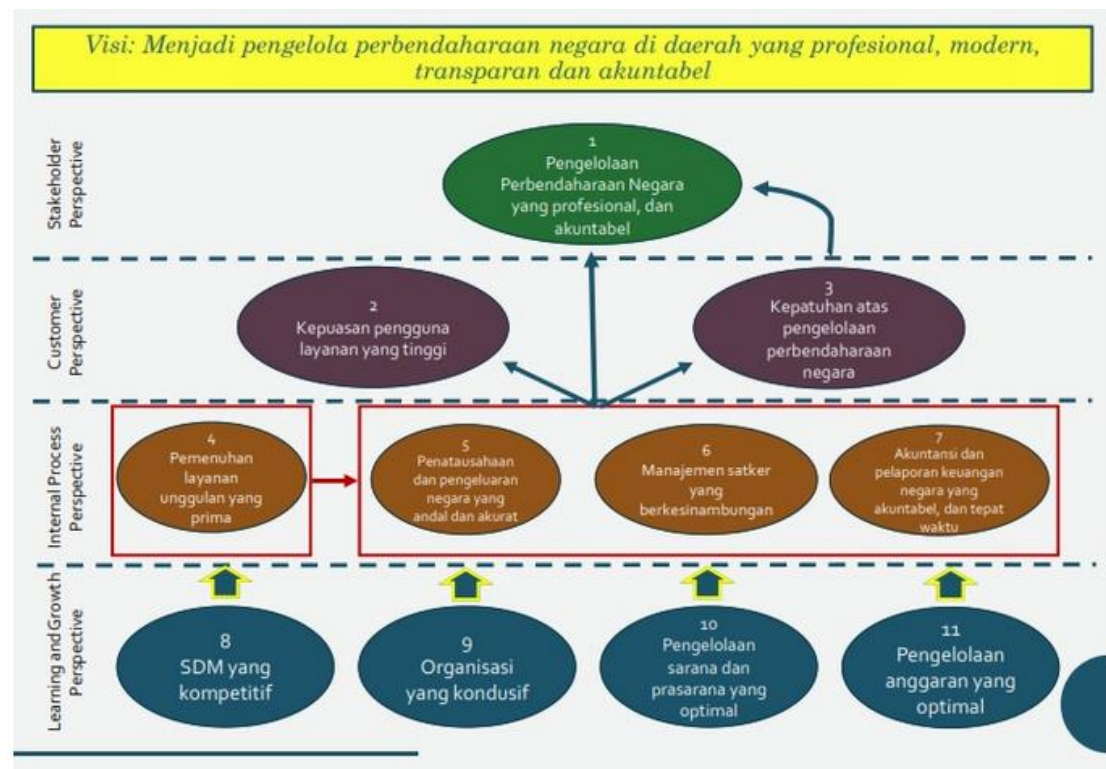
Visi: Menjadi pengelola perbendaharaan negara di daerah yang profesional, modern, transparan dan akuntabel

Stakeholder Perspective

1
Pengelolaan Perbendaharaan Negara yang profesional, dan akuntabel

Customer Perspective

2
Kepuasan pengguna layanan yang tinggi

3
Kepatuhan atas pengelolaan perbendaharaan negara

Internal Process Perspective

4
Pemenuhan layanan unggulan yang prima

5
Penatausahaan dan pengeluaran negara yang andal dan akurat

6
Manajemen satker yang berkesinambungan

7
Akuntansi dan pelaporan keuangan negara yang akuntabel, dan tepat waktu

Learning and Growth Perspective

8
SDM yang kompetitif

9
Organisasi yang kondusif

10
Pengelolaan sarana dan prasarana yang optimal

11
Pengelolaan anggaran yang optimal